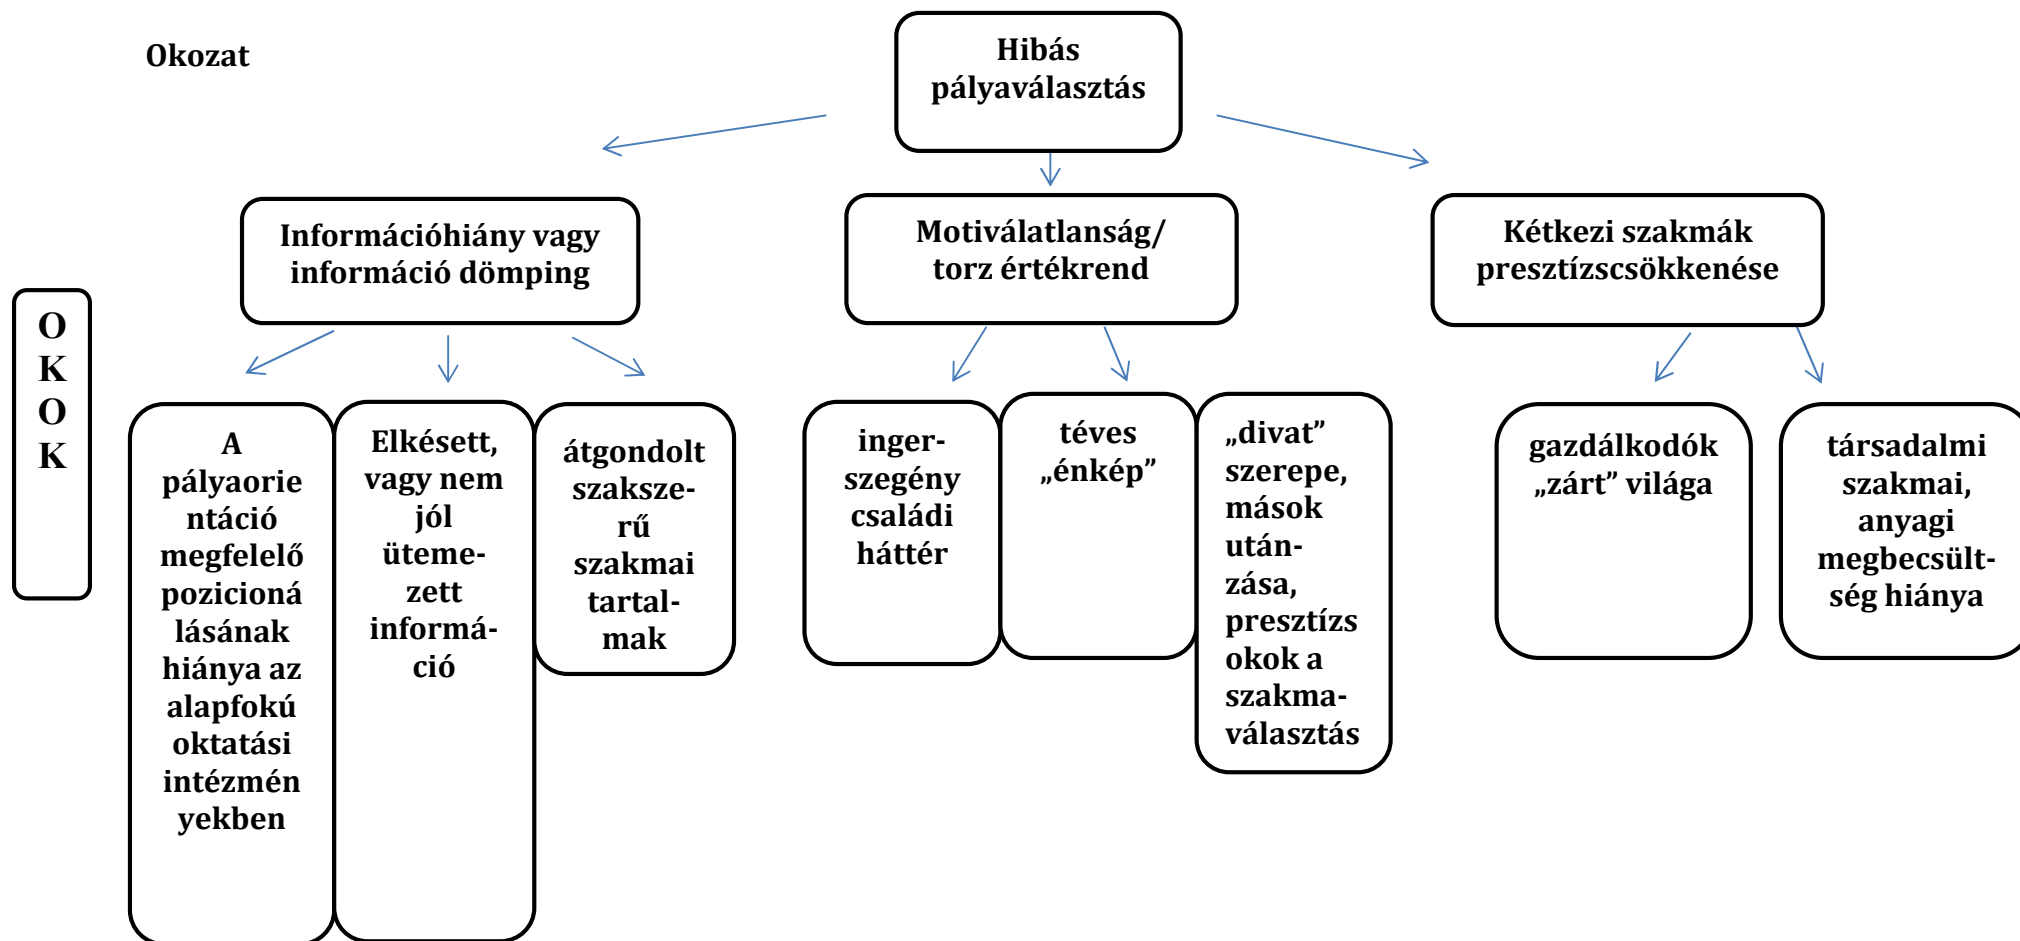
Okozat

Hibás pályaválasztás

O
K
O
K

Információhiány vagy információ dömping

Motiválatlanság/ torz értékrend

Kétkezi szakmák presztízscsökkenése

A pályaorientáció megfelelő pozicionálásának hiánya az alapfokú oktatási intézményekben

Elkésett, vagy nem jól ütemezett információ

átgondolt szakszerű szakmai tartalmak

ingerszegény családi háttér

téves „énkép"

„divat" szerepe, mások utánzása, presztízsokok a szakmaválasztás

gazdálkodók „zárt" világa

társadalmi szakmai, anyagi megbecsültség hiánya